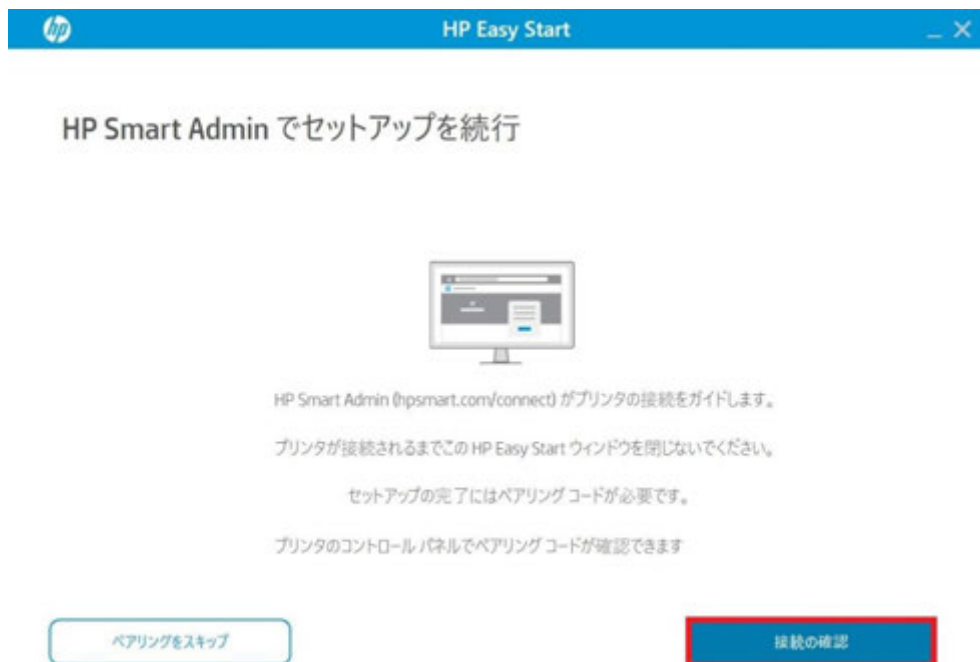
hp

HP Easy Start

_ ×

HP Smart Admin でセットアップを続行

HP Smart Admin (hpsmart.com/connect) がプリンタの接続をガイドします。

プリンタが接続されるまでこの HP Easy Start ウィンドウを閉じないでください。

セットアップの完了にはペアリング コードが必要です。

プリンタのコントロール パネルでペアリング コードが確認できます

ペアリングをスキップ

接続の確認